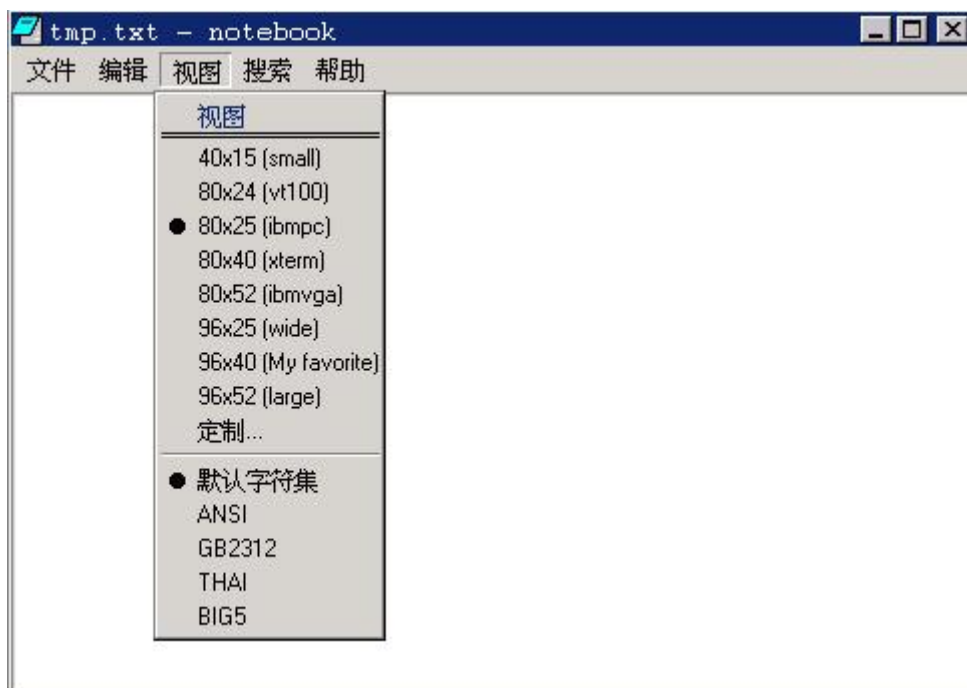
tmp.txt - notebook

文件 编辑 视图 搜索 帮助

视图

40x15 (small)
80x24 (vt100)
● 80x25 (ibmpc)
80x40 (xterm)
80x52 (ibmvga)
96x25 (wide)
96x40 (My favorite)
96x52 (large)
定制...

● 默认字符集
ANSI
GB2312
THAI
BIG5